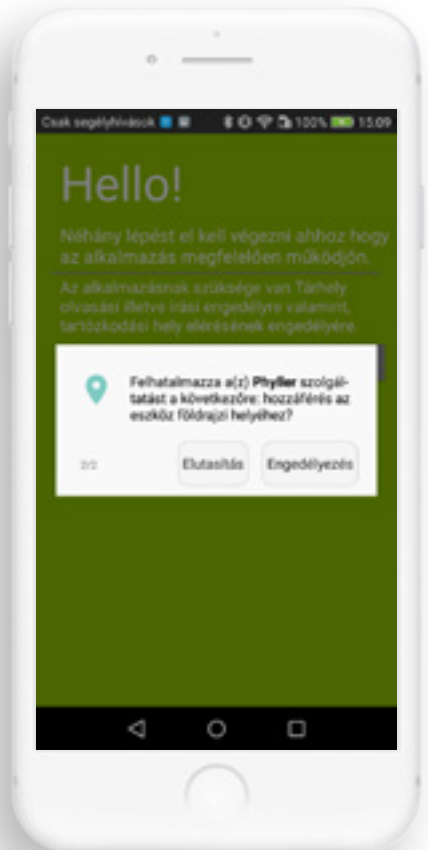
Csak segélyhívások

100% 15:09

Hello!

Néhány lépést el kell végezni ahhoz hogy az alkalmazás megfelelően működjön.

Az alkalmazásnak szüksége van Tárhely olvasási illetve írási engedélyre valamint tartózkodási hely elérésének engedélyére.

Felhatalmazza a(z) Phyller szolgáltatást a következőre: hozzáférés az eszköz földrajzi helyéhez?

2/2

Elutasítás

Engedélyezés